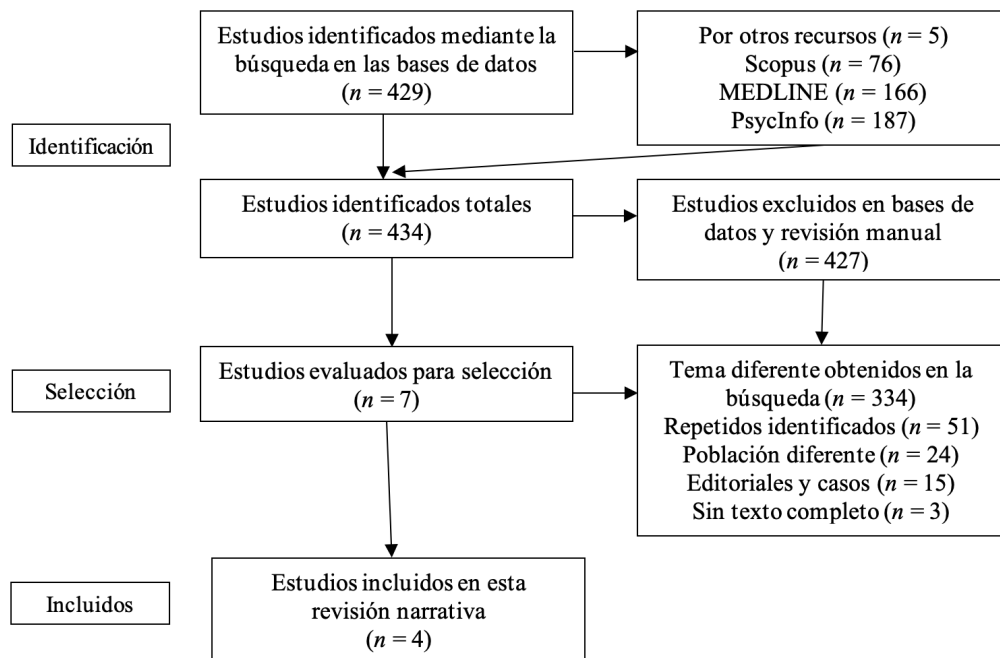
Estudios identificados mediante la búsqueda en las bases de datos ($n = 429$)

Por otros recursos ($n = 5$)
Scopus ($n = 76$)
MEDLINE ($n = 166$)
PsycInfo ($n = 187$)

Identificación

Estudios identificados totales ($n = 434$)

Estudios excluidos en bases de datos y revisión manual ($n = 427$)

Selección

Estudios evaluados para selección ($n = 7$)

Tema diferente obtenidos en la búsqueda ($n = 334$)
Repetidos identificados ($n = 51$)
Población diferente ($n = 24$)
Editoriales y casos ($n = 15$)
Sin texto completo ($n = 3$)

Incluidos

Estudios incluidos en esta revisión narrativa ($n = 4$)